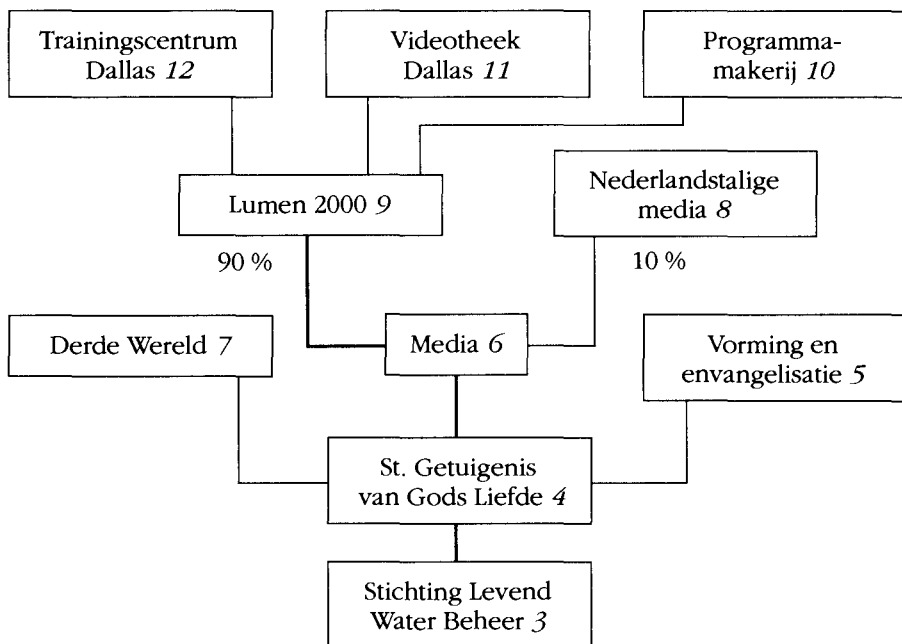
Trainingscentrum Dallas 12

Videotheek Dallas 11

Programmamakerij 10

Lumen 2000 9

Nederlandstalige media 8

90 %

10 %

Derde Wereld 7

Media 6

Vorming en envangelisatie 5

St. Getuigenis van Gods Liefde 4

Stichting Levend Water Beheer 3